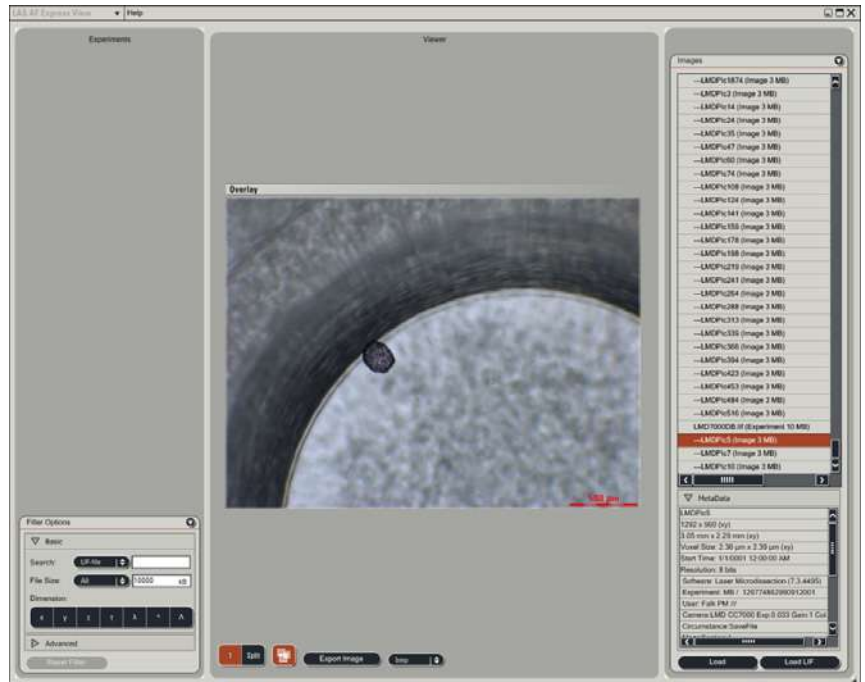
LAS AF Express View | Help

Experiments

Viewer

Overlay

100 µm

Images

LMDPic1674 (Image 3 MB)
LMDPic2 (Image 3 MB)
LMDPic14 (Image 3 MB)
LMDPic24 (Image 3 MB)
LMDPic35 (Image 3 MB)
LMDPic47 (Image 3 MB)
LMDPic60 (Image 3 MB)
LMDPic74 (Image 3 MB)
LMDPic108 (Image 3 MB)
LMDPic124 (Image 3 MB)
LMDPic141 (Image 3 MB)
LMDPic155 (Image 3 MB)
LMDPic178 (Image 3 MB)
LMDPic198 (Image 3 MB)
LMDPic219 (Image 3 MB)
LMDPic241 (Image 3 MB)
LMDPic264 (Image 3 MB)
LMDPic288 (Image 3 MB)
LMDPic313 (Image 3 MB)
LMDPic339 (Image 3 MB)
LMDPic366 (Image 3 MB)
LMDPic394 (Image 3 MB)
LMDPic423 (Image 3 MB)
LMDPic453 (Image 3 MB)
LMDPic484 (Image 3 MB)
LMDPic516 (Image 3 MB)
LMD7000DB.lif (Experiment 10 MB)
LMDPic5 (Image 3 MB)
LMDPic7 (Image 3 MB)
LMDPic10 (Image 3 MB)

MetaData

LMDPic5
1292 x 960 (xy)
3.05 mm x 2.29 mm (xy)
Voxel Size: 2.36 µm x 2.39 µm (xy)
Start Time: 1/1/0001 12:00:00 AM
Resolution: 8 bits
Software: Laser Microdissection (7.3.4495)
Experiment: MB / 12677486280912001
User: Falk PM //
Camera:LMD CC7000 Exp:0.033 Gain:1 Col
Circumstance:SaveFile

Load | Load LIF

Filter Options

Basic

Search: LIF-file

File Size: All | 10000 kB

Dimension:

x | y | z | t | λ | ^ | Λ

Advanced

Reset Filter

1 | Split

Export Image | bmp